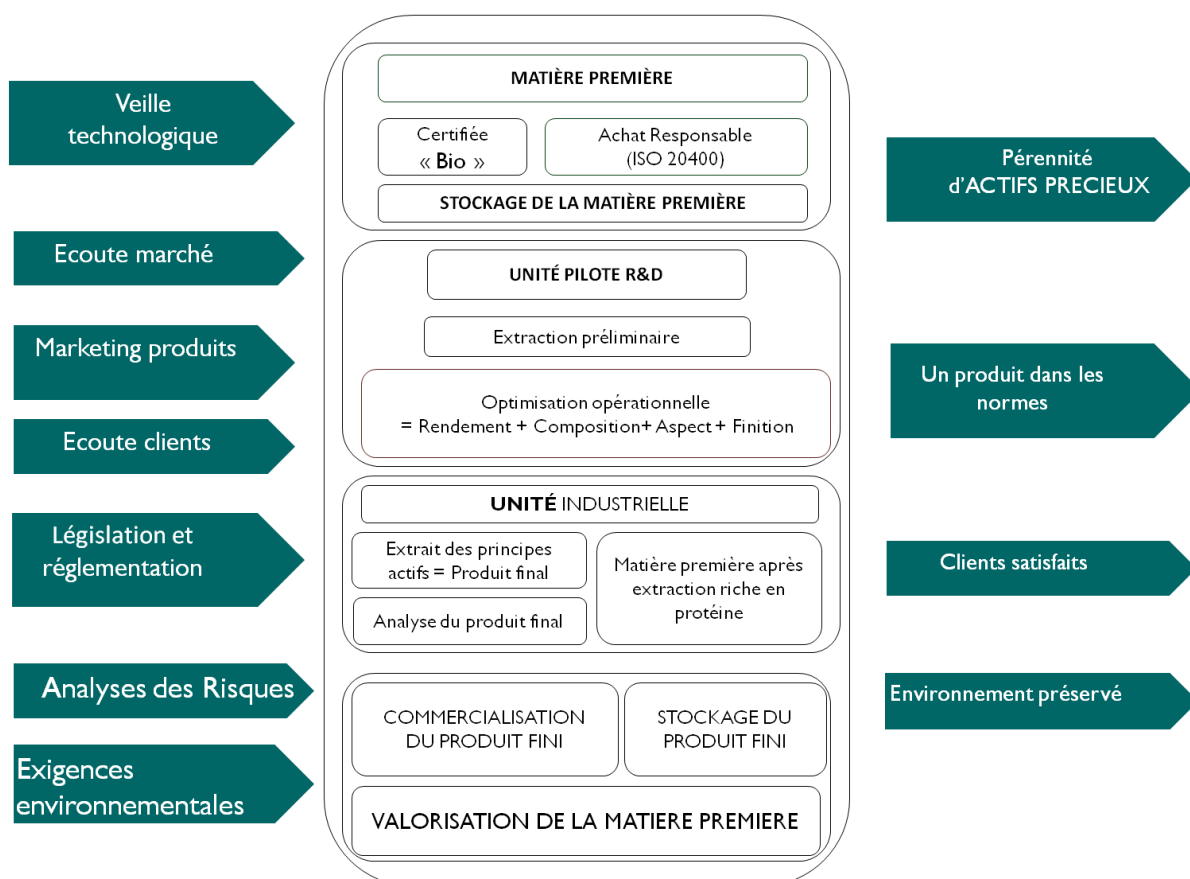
Veille technologique

Ecoute marché

Marketing produits

Ecoute clients

Législation et réglementation

Analyses des Risques

Exigences environnementales

MATIÈRE PREMIÈRE

Certifiée « Bio »

Achat Responsable (ISO 20400)

STOCKAGE DE LA MATIÈRE PREMIÈRE

UNITÉ PILOTE R&D

Extraction préliminaire

Optimisation opérationnelle = Rendement + Composition+ Aspect + Finition

UNITÉ INDUSTRIELLE

Extrait des principes actifs = Produit final

Analyse du produit final

Matière première après extraction riche en protéine

COMMERCIALISATION DU PRODUIT FINI

STOCKAGE DU PRODUIT FINI

VALORISATION DE LA MATIERE PREMIERE

Pérennité d'ACTIFS PRECIEUX

Un produit dans les normes

Clients satisfaits

Environnement préservé